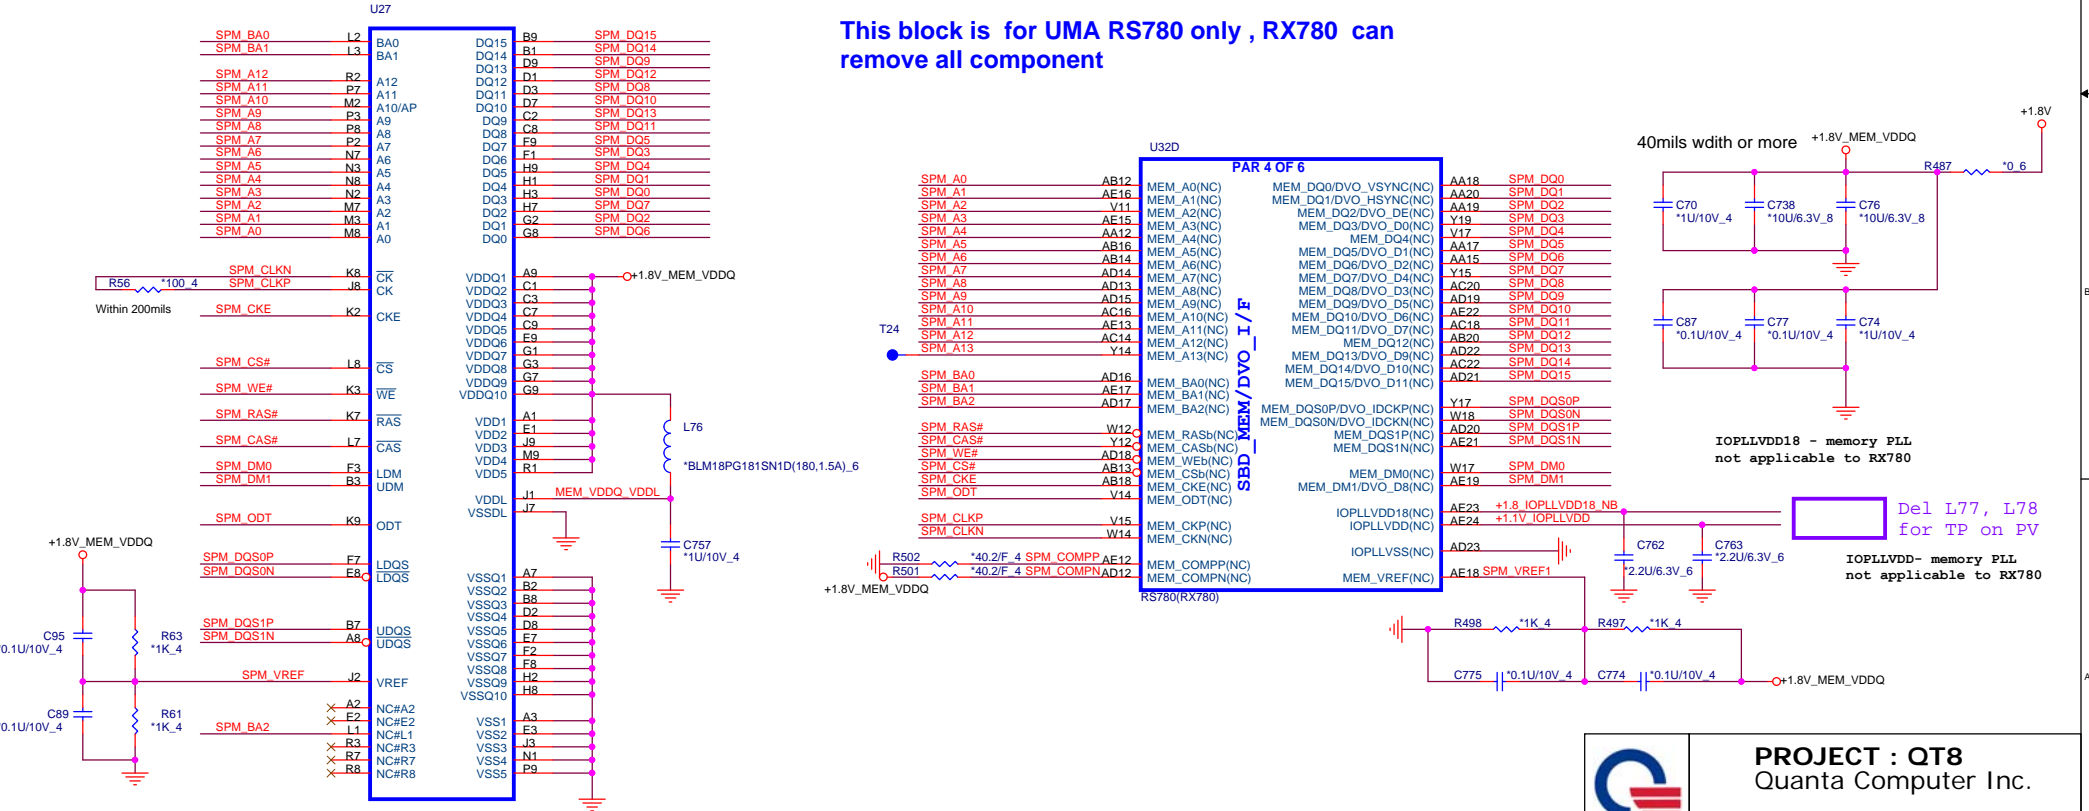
U27

SPM_BA0 L2 BA0
SPM_BA1 L3 BA1
SPM_A12 R2 A12
SPM_A11 P7 A11
SPM_A10 M2 A10/AP
SPM_A9 P3 A9
SPM_A8 P8 A8
SPM_A7 P2 A7
SPM_A6 N7 A6
SPM_A5 N3 A5
SPM_A4 N8 A4
SPM_A3 N2 A3
SPM_A2 M7 A2
SPM_A1 M3 A1
SPM_A0 M8 A0

DQ15 B9 SPM_DQ15
DQ14 B1 SPM_DQ14
DQ13 D9 SPM_DQ9
DQ12 D1 SPM_DQ12
DQ11 D3 SPM_DQ8
DQ10 D7 SPM_DQ10
DQ9 C2 SPM_DQ13
DQ8 C8 SPM_DQ11
DQ7 F9 SPM_DQ5
DQ6 F1 SPM_DQ3
DQ5 H9 SPM_DQ4
DQ4 H1 SPM_DQ1
DQ3 H3 SPM_DQ0
DQ2 H7 SPM_DQ7
DQ1 G2 SPM_DQ2
DQ0 G8 SPM_DQ6

R56 *100_4
SPM_CLKN K8 CK
SPM_CLKP J8 CK
Within 200mils
SPM_CKE K2 CKE
SPM_CS# L8 CS
SPM_WE# K3 WE
SPM_RAS# K7 RAS
SPM_CAS# L7 CAS
SPM_DM0 F3 LDM
SPM_DM1 B3 UDM
SPM_ODT K9 ODT
+1.8V_MEM_VDDQ
SPM_DQS0P F7 LDQS
SPM_DQS0N E8 LDQS
C95 0.1U/10V_4
R63 *1K_4
SPM_DQS1P B7 UDQS
SPM_DQS1N A8 UDQS
SPM_VREF J2 VREF
C89 0.1U/10V_4
R61 *1K_4
A2 NC#A2
E2 NC#E2
SPM_BA2 L1 NC#L1
R3 NC#R3
R7 NC#R7
R8 NC#R8

VDDQ1 A9 +1.8V_MEM_VDDQ
VDDQ2 C1
VDDQ3 C3
VDDQ4 C7
VDDQ5 C9
VDDQ6 E9
VDDQ7 G1
VDDQ8 G3
VDDQ9 G7
VDDQ10 G9
VDD1 A1
VDD2 E1
VDD3 J9
VDD4 M9
VDD5 R1
L76
*BLM18PG181SN1D(180,1.5A)_6
VDDL J1 MEM_VDDQ_VDDL
VSSDL J7
C757 *1U/10V_4
VSSQ1 A7
VSSQ2 B2
VSSQ3 B8
VSSQ4 D2
VSSQ5 D8
VSSQ6 E7
VSSQ7 F2
VSSQ8 F8
VSSQ9 H2
VSSQ10 H8
VSS1 A3
VSS2 E3
VSS3 J3
VSS4 N1
VSS5 P9

This block is for UMA RS780 only , RX780 can remove all component

U32D
PAR 4 OF 6
SBD_MEM/DVO_I/F
SPM_A0 AB12 MEM_A0(NC)
SPM_A1 AE16 MEM_A1(NC)
SPM_A2 V11 MEM_A2(NC)
SPM_A3 AE15 MEM_A3(NC)
SPM_A4 AA12 MEM_A4(NC)
SPM_A5 AB16 MEM_A5(NC)
SPM_A6 AB14 MEM_A6(NC)
SPM_A7 AD14 MEM_A7(NC)
SPM_A8 AD13 MEM_A8(NC)
SPM_A9 AD15 MEM_A9(NC)
SPM_A10 AC16 MEM_A10(NC)
SPM_A11 AE13 MEM_A11(NC)
SPM_A12 AC14 MEM_A12(NC)
T24
SPM_A13 Y14 MEM_A13(NC)
SPM_BA0 AD16 MEM_BA0(NC)
SPM_BA1 AE17 MEM_BA1(NC)
SPM_BA2 AD17 MEM_BA2(NC)
SPM_RAS# W12 MEM_RASb(NC)
SPM_CAS# Y12 MEM_CASb(NC)
SPM_WE# AD18 MEM_WEb(NC)
SPM_CS# AB13 MEM_CSb(NC)
SPM_CKE AB18 MEM_CKE(NC)
SPM_ODT V14 MEM_ODT(NC)
SPM_CLKP V15 MEM_CKP(NC)
SPM_CLKN W14 MEM_CKN(NC)
R502 *40.2/F_4 SPM_COMPP AE12 MEM_COMPP(NC)
R501 *40.2/F_4 SPM_COMPN AD12 MEM_COMPN(NC)
+1.8V_MEM_VDDQ
RS780(RX780)

MEM_DQ0/DVO_VSYNC(NC) AA18 SPM_DQ0
MEM_DQ1/DVO_HSYNC(NC) AA20 SPM_DQ1
MEM_DQ2/DVO_DE(NC) AA19 SPM_DQ2
MEM_DQ3/DVO_D0(NC) Y19 SPM_DQ3
MEM_DQ4(NC) V17 SPM_DQ4
MEM_DQ5/DVO_D1(NC) AA17 SPM_DQ5
MEM_DQ6/DVO_D2(NC) AA15 SPM_DQ6
MEM_DQ7/DVO_D4(NC) Y15 SPM_DQ7
MEM_DQ8/DVO_D3(NC) AC20 SPM_DQ8
MEM_DQ9/DVO_D5(NC) AD19 SPM_DQ9
MEM_DQ10/DVO_D6(NC) AE22 SPM_DQ10
MEM_DQ11/DVO_D7(NC) AC18 SPM_DQ11
MEM_DQ12(NC) AB20 SPM_DQ12
MEM_DQ13/DVO_D9(NC) AD22 SPM_DQ13
MEM_DQ14/DVO_D10(NC) AC22 SPM_DQ14
MEM_DQ15/DVO_D11(NC) AD21 SPM_DQ15
MEM_DQS0P/DVO_IDCKP(NC) Y17 SPM_DQS0P
MEM_DQS0N/DVO_IDCKN(NC) W18 SPM_DQS0N
MEM_DQS1P(NC) AD20 SPM_DQS1P
MEM_DQS1N(NC) AE21 SPM_DQS1N
MEM_DM0(NC) W17 SPM_DM0
MEM_DM1/DVO_D8(NC) AE19 SPM_DM1
IOPLLVDD18(NC) AE23 +1.8_IOPLLVDD18_NB
IOPLLVDD(NC) AE24 +1.1V_IOPLLVDD
IOPLLVSS(NC) AD23
MEM_VREF(NC) AE18 SPM_VREF1

40mils wdith or more
+1.8V_MEM_VDDQ
+1.8V
R487 *0_6
C70 *1U/10V_4
C738 *10U/6.3V_8
C76 *10U/6.3V_8
C87 *0.1U/10V_4
C77 *0.1U/10V_4
C74 *1U/10V_4
IOPLLVDD18 - memory PLL not applicable to RX780
Del L77, L78 for TP on PV
C762 *2.2U/6.3V_6
C763 *2.2U/6.3V_6
IOPLLVDD- memory PLL not applicable to RX780
R498 *1K_4
R497 *1K_4
C775 *0.1U/10V_4
C774 *0.1U/10V_4
+1.8V_MEM_VDDQ

PROJECT : QT8
Quanta Computer Inc.